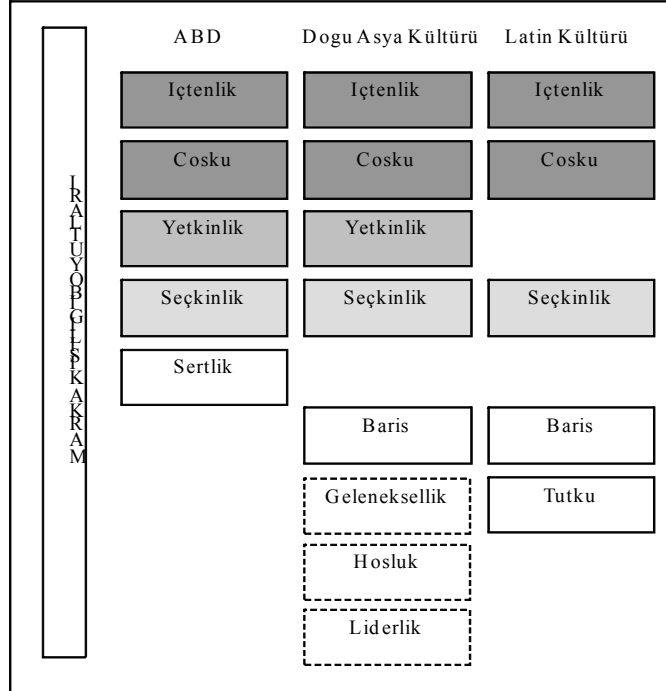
MARKA KİŞİLİK BOYUTLARI

| ABD | Dogu Asya Kültürü | Latin Kültürü |
|---|---|---|
| Içtenlik | Içtenlik | Içtenlik |
| Cosku | Cosku | Cosku |
| Yetkinlik | Yetkinlik | |
| Seçkinlik | Seçkinlik | Seçkinlik |
| Sertlik | | |
| | Baris | Baris |
| | Geleneksellik | Tutku |
| | Hosluk | |
| | Liderlik | |